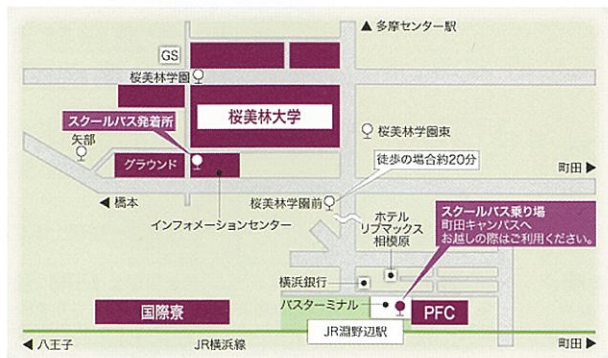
▲ 多摩センター駅

GS

桜美林学園

桜美林大学

スクールバス発着所

矢部

桜美林学園東

徒歩の場合約20分

グラウンド

町田 ▶

◀ 橋本

桜美林学園前

インフォメーションセンター

ホテル
リブマックス
相模原

スクールバス乗り場
町田キャンパスへ
お越しの際はご利用ください。

横浜銀行

バスターミナル

PFC

国際寮

JR淵野辺駅

◀ 八王子

JR横浜線

町田 ▶